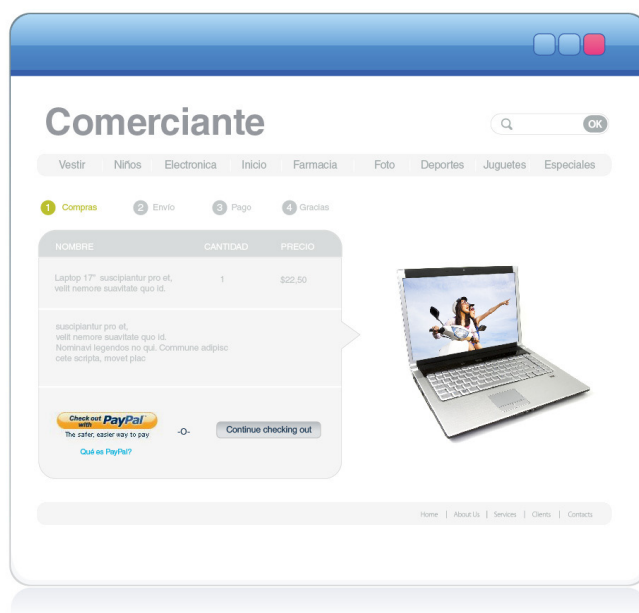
Comerciante

OK

Vestir | Niños | Electronica | Inicio | Farmacia | Foto | Deportes | Juguetes | Especiales

1 Compras 2 Envio 3 Pago 4 Gracias

| NOMBRE | CANTIDAD | PRECIO |
|---|---|---|
| Laptop 17" suscipiantur pro et, velit nemore suavitate quo id. | 1 | $22,50 |

suscipiantur pro et, velit nemore suavitate quo id. Nominavi legendos no qui. Commune adipisc cete scripta, movet plac

Check out with PayPal
The safer, easier way to pay
Qué es PayPal?

-O-

Continue checking out

Home | About Us | Services | Clients | Contacts